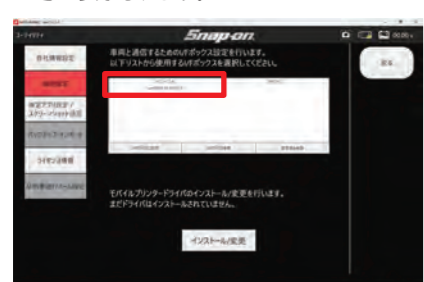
Snap-on

ユーティリティ

会社情報設定

VCI設定

検査了内容設定／スクリーンショット設定

バックアップ/エクスポート

ライセンス情報

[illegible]

車両と通信するためのVCIボックス設定を行います。
以下リストから使用するVCIボックスを選択してください。

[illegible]

モバイルプリンタードライバのインストール／変更を行います。
まだドライバはインストールされていません。

インストール/変更

戻る